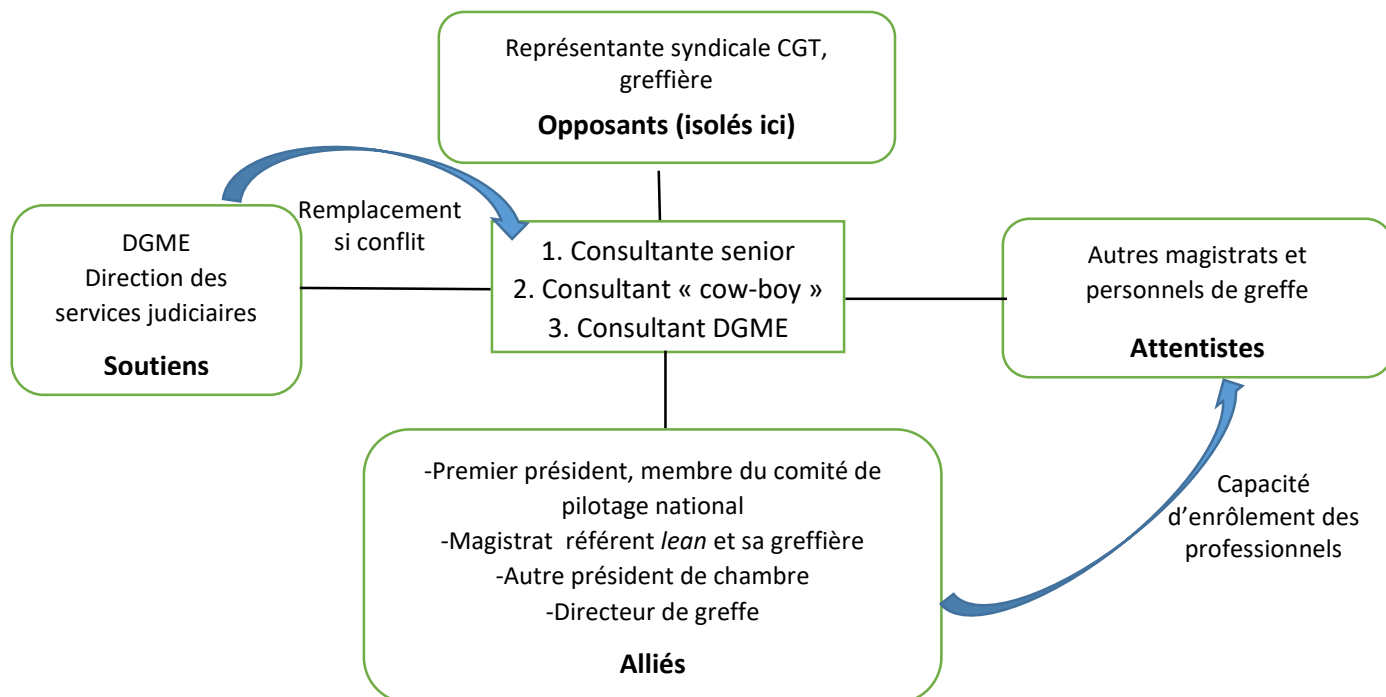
Représentante syndicale CGT, greffière

**Opposants (isolés ici)**

DGME
Direction des services judiciaires

**Soutiens**

Remplacement si conflit

1. Consultante senior
2. Consultant « cow-boy »
3. Consultant DGME

Autres magistrats et personnels de greffe

**Attentistes**

-Premier président, membre du comité de pilotage national
-Magistrat référent *lean* et sa greffière
-Autre président de chambre
-Directeur de greffe

**Alliés**

Capacité d'enrôlement des professionnels